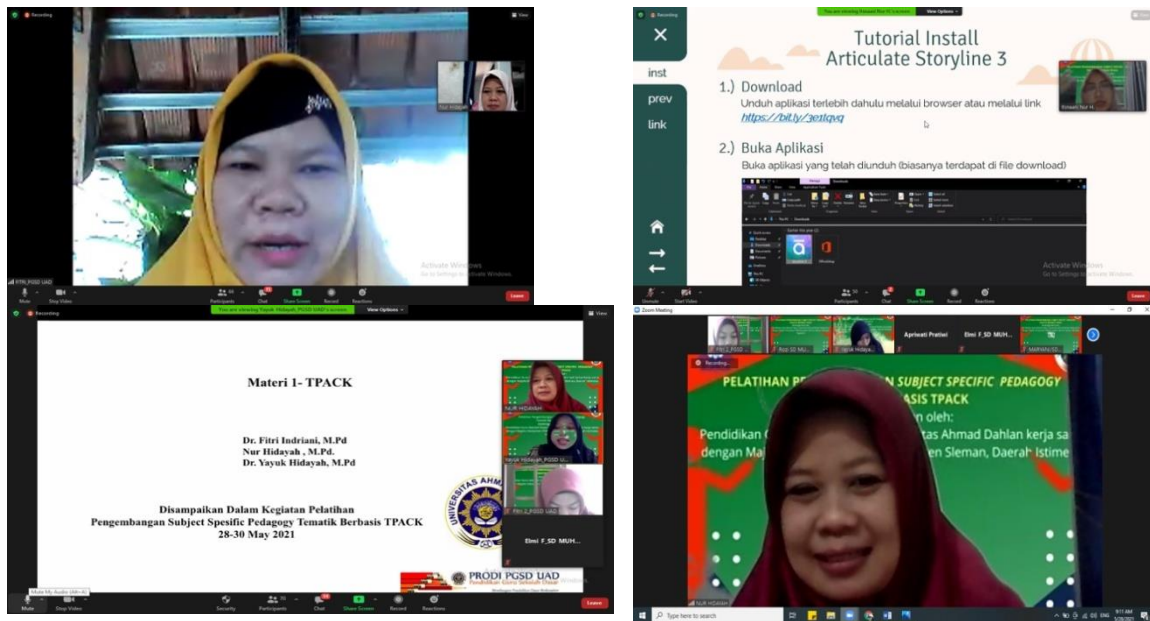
Recording

View

Nur Hidayah

Activate Windows
Go to Settings to activate Windows.

FITRI_PGSD UAD

Mute Start Video Participants Chat Share Screen Record Reactions Leave

You are viewing Rizwani Nur H's screen View Options

Tutorial Install
Articulate Storyline 3

inst
prev
link

1.) Download
Unduh aplikasi terlebih dahulu melalui browser atau melalui link
https://bit.ly/3e1lqvq

2.) Buka Aplikasi
Buka aplikasi yang telah diunduh (biasanya terdapat di file download)

Rizwani Nur H

Activate Windows
Go to Settings to activate Windows.

Unmute Start Video Participants Chat Share Screen Record Reactions Leave

Recording

You are viewing Yayuk Hidayah_PGSD UAD's screen View Options

View

Materi 1- TPACK

Dr. Fitri Indriani, M.Pd
Nur Hidayah , M.Pd.
Dr. Yayuk Hidayah, M.Pd

Disampaikan Dalam Kegiatan Pelatihan
Pengembangan Subject Spesific Pedagogy Tematik Berbasis TPACK
28-30 May 2021

NUR HIDAYAH
Yayuk Hidayah_PGSD U...
FITRI_PGSD UAD
Elmi F_SD MUH...

PRODI PGSD UAD
Pendidikan Guru Sekolah Dasar

Mute My Audio (Alt+A)

Mute Stop Video Security Participants Chat Share Screen Record Reactions Leave

Zoom Meeting

PRY_PGSD
Prodi SD Muh...
Yayuk Hidaya...
Apriwati Pratiwi
Elmi F_SD MUH...
MARYAN SD

Recording...

PELATIHAN P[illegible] SUBJECT SPECIFIC PEDAGOGY
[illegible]ASIS TPACK
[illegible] oleh:
Pendidikan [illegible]tas Ahmad Dahlan kerja sa
dengan Ma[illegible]en Sleman, Daerah Istime

NUR HIDAYAH

Type here to search